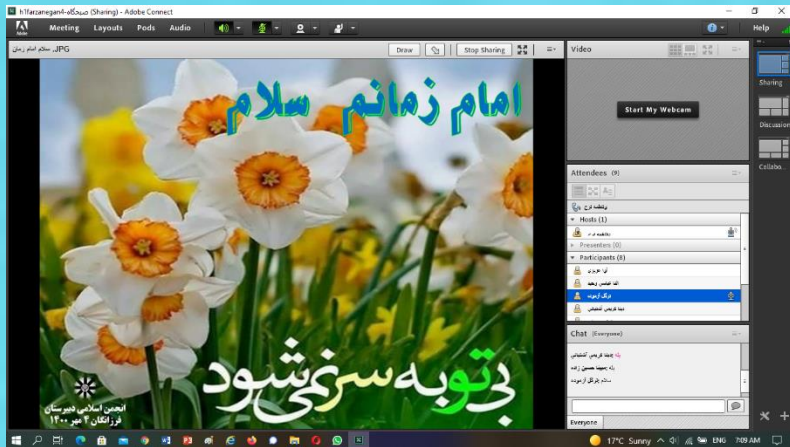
h1farzanegan4-صبحگاه (Sharing) - Adobe Connect

Meeting Layouts Pods Audio

Help

سلام امام زمان.JPG

Draw

Stop Sharing

امام زمانم سلام

بی تو به سر نمی شود

انجمن اسلامی دبیرستان
فرزانگان ۴ مهر ۱۴۰۰

Video

Start My Webcam

Attendees (9)

Hosts (1)

Presenters (0)

Participants (8)

آوا عزیزی

الما عباسی زنجیه

درگاه آزموده

دینا قربانی کلشتانی

Chat (Everyone)

Everyone

Sharing

Discussion

Collabo...

17°C Sunny

ENG

7:09 AM